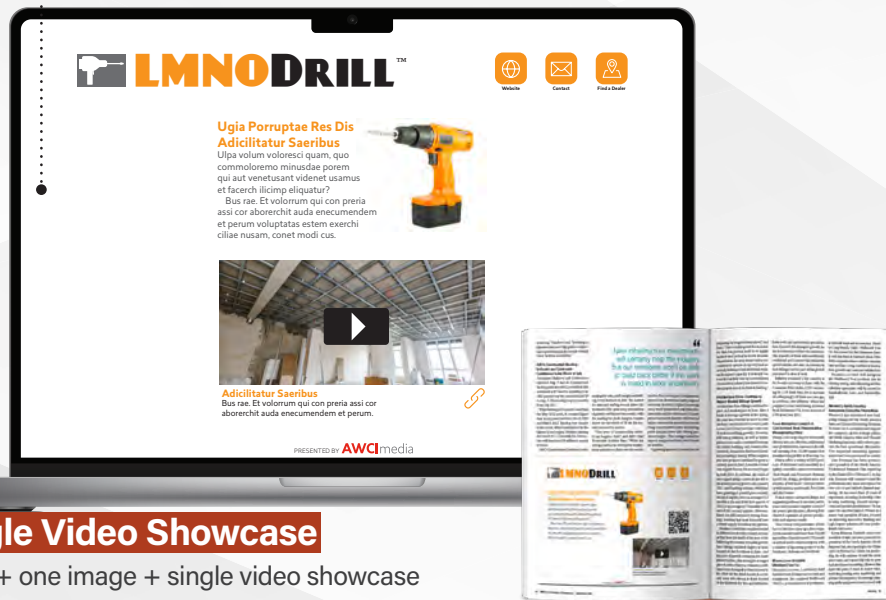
LMNODRILL™

Website Contact Find a Dealer

Ugia Porruptae Res Dis Adicilitatur Saeribus

Ulpa volum voloresci quam, quo commoloremo minusdae porem qui aut venetusant videnet usamus et facerch ilicimp eliquatur?

Bus rae. Et volorrum qui con preria assi cor aborerchit auda enecumendem et perum voluptatas estem exerchi ciliae nusam, conet modi cus.

Adicilitatur Saeribus

Bus rae. Et volorrum qui con preria assi cor aborerchit auda enecumendem et perum.

PRESENTED BY AWCI media

gle Video Showcase

+ one image + single video showcase